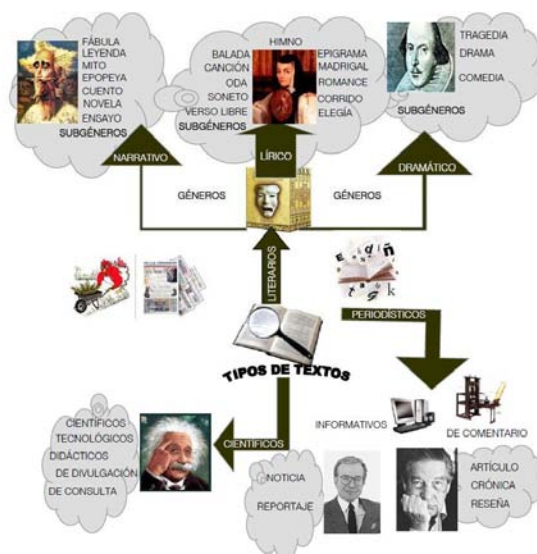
FÁBULA
LEYENDA
MITO
EPOPEYA
CUENTO
NOVELA
ENSAYO
SUBGÉNEROS

BALADA
CANCIÓN
ODA
SONETO
VERSO LIBRE
SUBGÉNEROS

HIMNO

EPIGRAMA
MADRIGAL
ROMANCE
CORRIDO
ELEGÍA

TRAGEDIA
DRAMA
COMEDIA
SUBGÉNEROS

NARRATIVO
LÍRICO
DRAMÁTICO

GÉNEROS
GÉNEROS

LITERARIOS

PERIODÍSTICOS

TIPOS DE TEXTOS

CIENTÍFICOS
TECNOLÓGICOS
DIDÁCTICOS
DE DIVULGACIÓN
DE CONSULTA

CIENTÍFICOS

INFORMATIVOS

DE COMENTARIO

NOTICIA
REPORTAJE

ARTÍCULO
CRÓNICA
RESEÑA